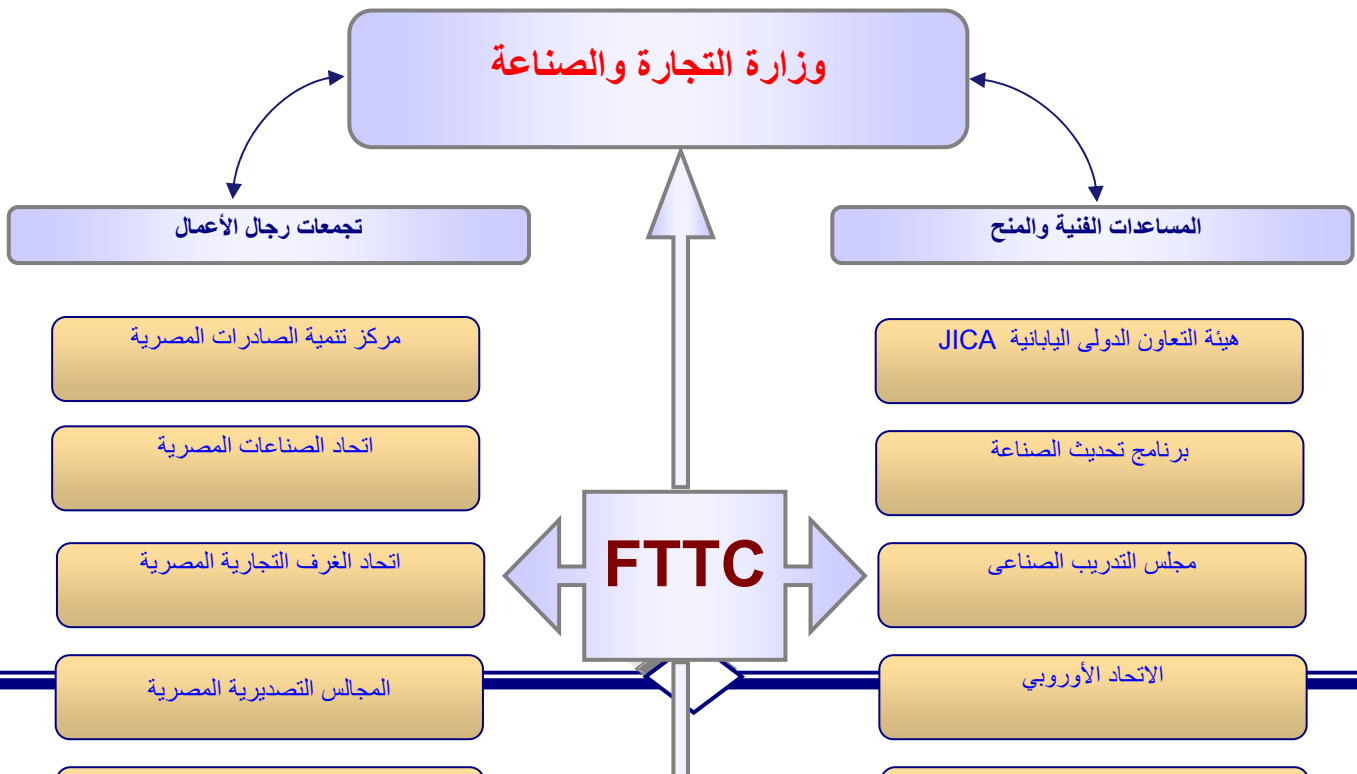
وزارة التجارة والصناعة

تجمعات رجال الأعمال

المساعدات الفنية والمنح

مركز تنمية الصادرات المصرية

هيئة التعاون الدولى اليابانية JICA

اتحاد الصناعات المصرية

برنامج تحديث الصناعة

FTTC

اتحاد الغرف التجارية المصرية

مجلس التدريب الصناعى

المجالس التصديرية المصرية

الاتحاد الأوروبي